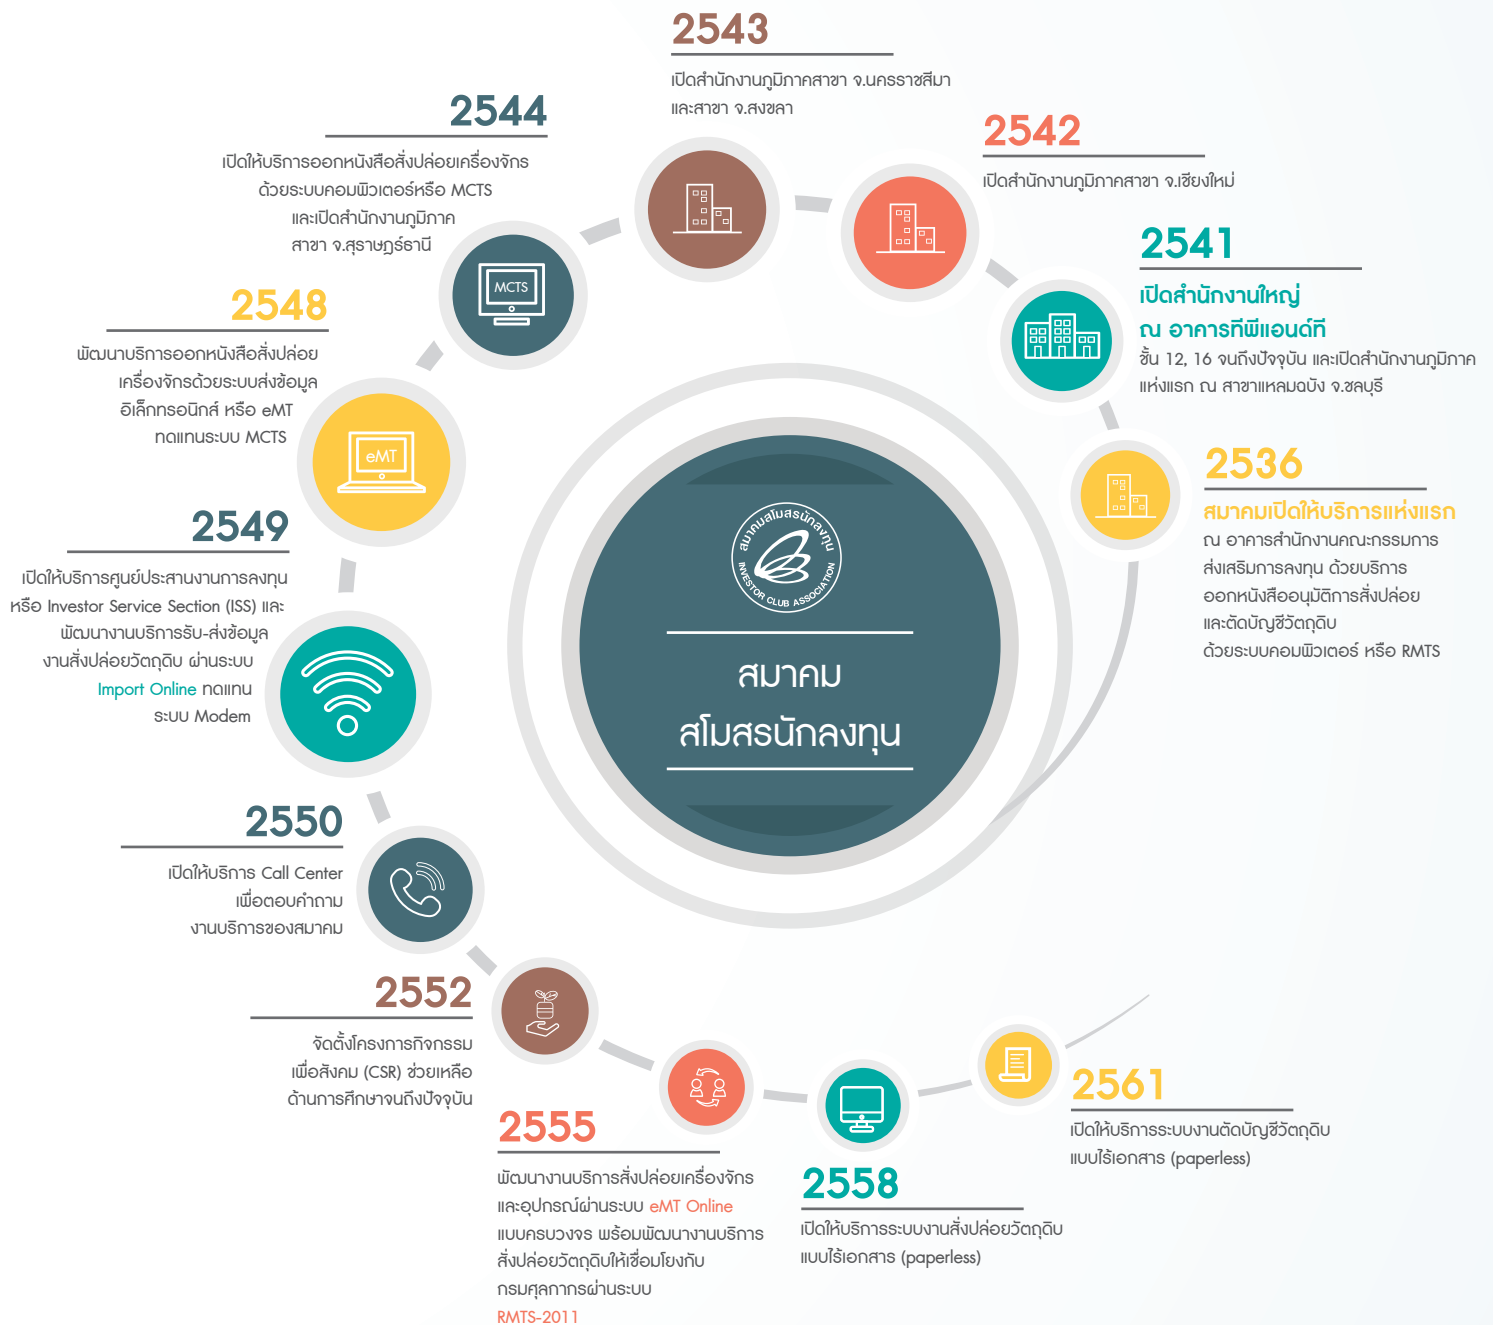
2543
เปิดสำนักงานภูมิภาคสาขา จ.นครราชสีมา และสาขา จ.สงขลา

2544
เปิดให้บริการออกหนังสือสั่งปล่อยเครื่องจักร ด้วยระบบคอมพิวเตอร์หรือ MCTS และเปิดสำนักงานภูมิภาค สาขา จ.สุราษฎร์ธานี

2542
เปิดสำนักงานภูมิภาคสาขา จ.เชียงใหม่

2541
เปิดสำนักงานใหญ่ ณ อาคารทีพีแอนด์ที
ชั้น 12, 16 จนถึงปัจจุบัน และเปิดสำนักงานภูมิภาค แห่งแรก ณ สาขาแหลมฉบัง จ.ชลบุรี

2548
พัฒนาบริการออกหนังสือสั่งปล่อย เครื่องจักรด้วยระบบส่งข้อมูล อิเล็กทรอนิกส์ หรือ eMT ทดแทนระบบ MCTS

MCTS

eMT

2536
สมาคมเปิดให้บริการแห่งแรก
ณ อาคารสำนักงานคณะกรรมการ ส่งเสริมการลงทุน ด้วยบริการ ออกหนังสืออนุมัติการสั่งปล่อย และตัดบัญชีวัตถุดิบ ด้วยระบบคอมพิวเตอร์ หรือ RMTS

2549
เปิดให้บริการศูนย์ประสานงานการลงทุน หรือ Investor Service Section (ISS) และ พัฒนางานบริการรับ-ส่งข้อมูล งานสั่งปล่อยวัตถุดิบ ผ่านระบบ Import Online ทดแทน ระบบ Modem

สมาคมสโมสรนักลงทุน
INVESTOR CLUB ASSOCIATION

สมาคม
สโมสรนักลงทุน

2550
เปิดให้บริการ Call Center เพื่อตอบคำถาม งานบริการของสมาคม

2552
จัดตั้งโครงการกิจกรรม เพื่อสังคม (CSR) ช่วยเหลือ ด้านการศึกษาจนถึงปัจจุบัน

2561
เปิดให้บริการระบบงานตัดบัญชีวัตถุดิบ แบบไร้เอกสาร (paperless)

2555
พัฒนางานบริการสั่งปล่อยเครื่องจักร และอุปกรณ์ผ่านระบบ eMT Online แบบครบวงจร พร้อมพัฒนางานบริการ สั่งปล่อยวัตถุดิบให้เชื่อมโยงกับ กรมศุลกากรผ่านระบบ RMTS-2011

2558
เปิดให้บริการระบบงานสั่งปล่อยวัตถุดิบ แบบไร้เอกสาร (paperless)